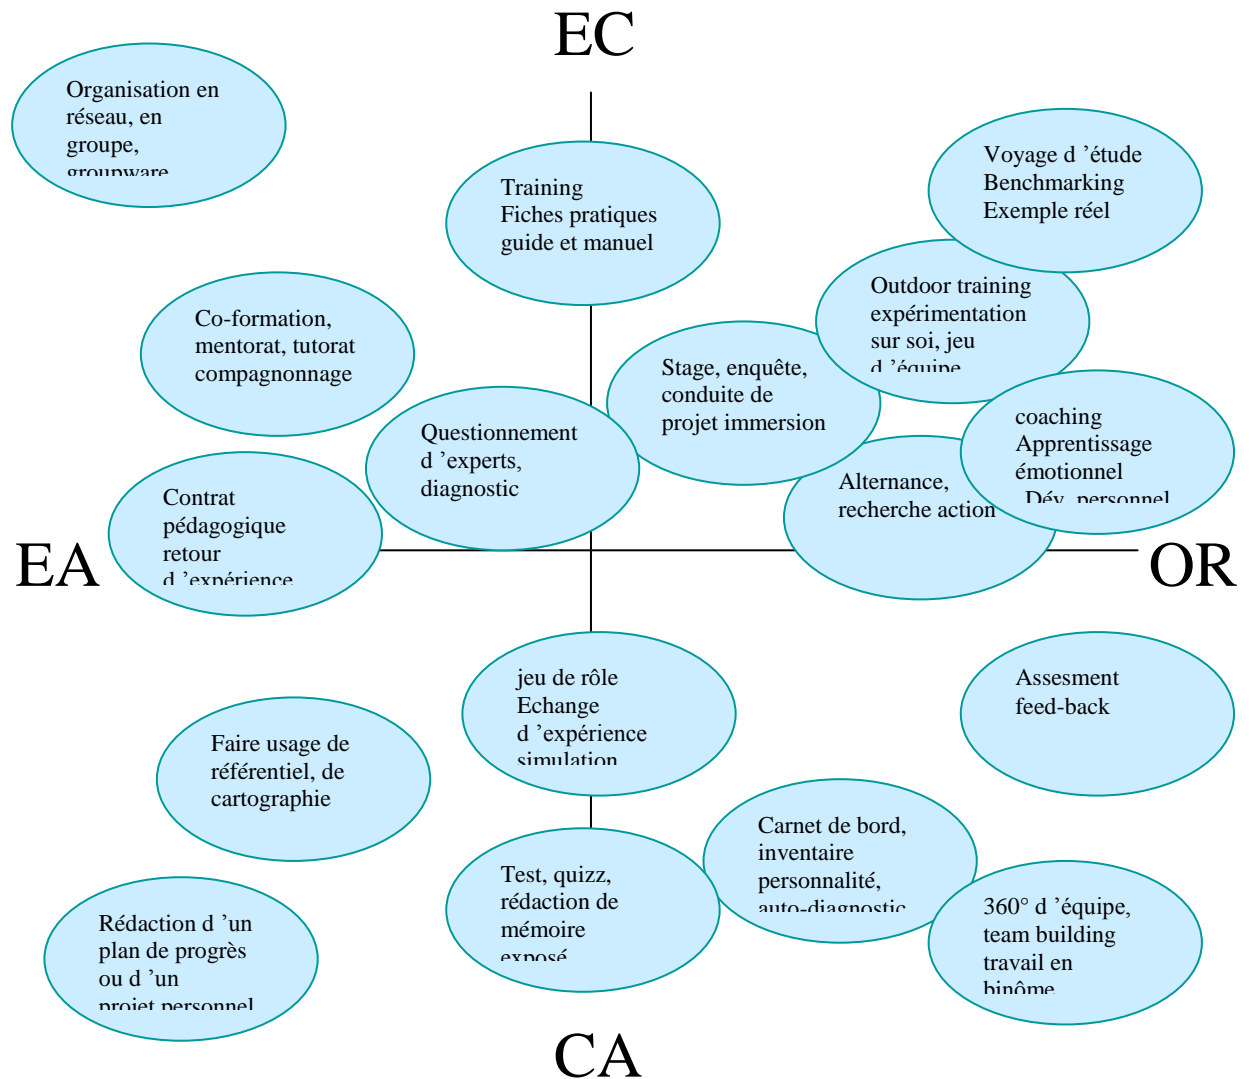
EC

Organisation en réseau, en groupe, groupware

Training
Fiches pratiques
guide et manuel

Voyage d ’étude
Benchmarking
Exemple réel

Outdoor training
expérimentation sur soi, jeu d ’équipe

Co-formation, mentorat, tutorat compagnonnage

Stage, enquête, conduite de projet immersion

Questionnement d ’experts, diagnostic

coaching
Apprentissage émotionnel
Dév. personnel

Alternance, recherche action

Contrat pédagogique retour d ’expérience

EA

OR

jeu de rôle
Echange d ’expérience simulation

Assesment
feed-back

Faire usage de référentiel, de cartographie

Carnet de bord, inventaire personnalité, auto-diagnostic

Test, quizz, rédaction de mémoire exposé

360° d ’équipe, team building travail en binôme

Rédaction d ’un plan de progrès ou d ’un projet personnel

CA